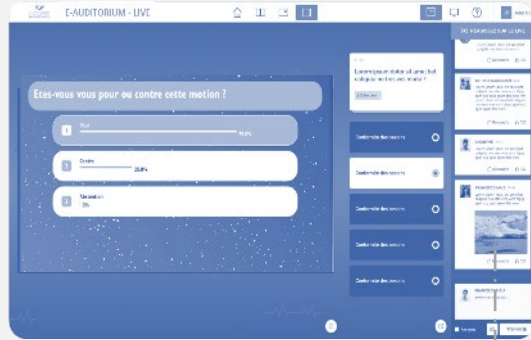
E-AUDITORIUM - LIVE

Êtes-vous vous pour ou contre cette motion ?

1 Pour 75,0%

2 Contre 25,0%

3 Abstention 0%

Lorem ipsum dolor sit amet, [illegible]

Confort du serveur

Confort du serveur

Confort du serveur

Confort du serveur

Confort du serveur

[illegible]